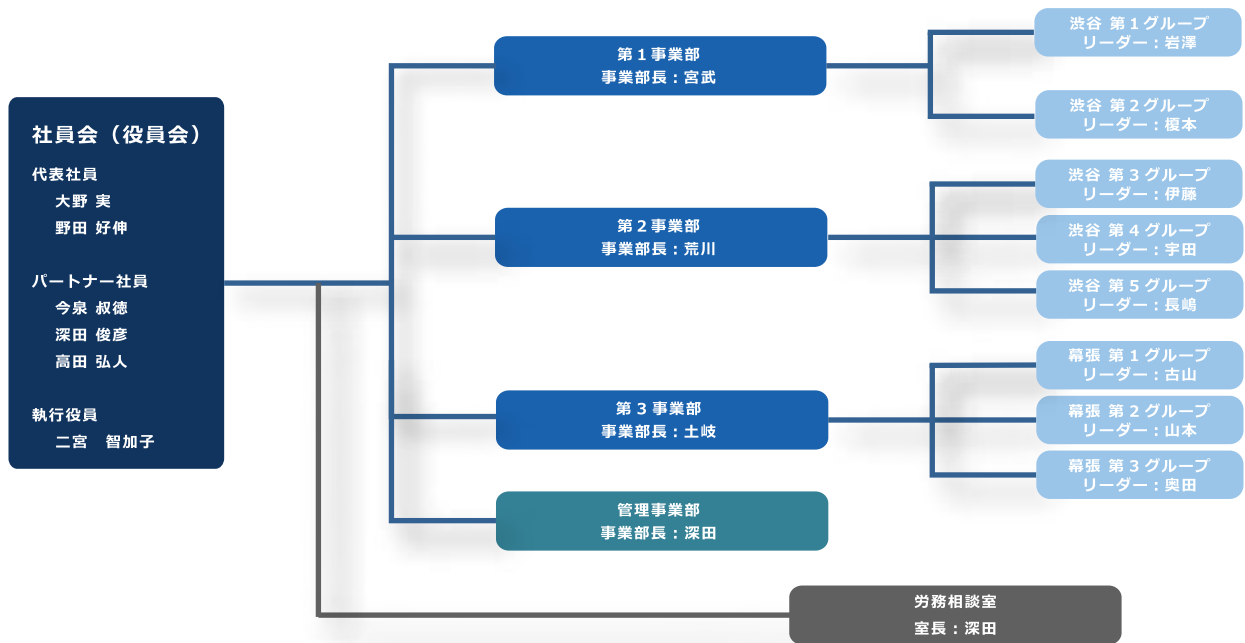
社員会（役員会）

代表社員
大野 実
野田 好伸

パートナー社員
今泉 叔徳
深田 俊彦
高田 弘人

執行役員
二宮　智加子

第１事業部
事業部長：宮武

第２事業部
事業部長：荒川

第３事業部
事業部長：土岐

管理事業部
事業部長：深田

渋谷 第１グループ
リーダー：岩澤

渋谷 第２グループ
リーダー：榎本

渋谷 第３グループ
リーダー：伊藤

渋谷 第４グループ
リーダー：宇田

渋谷 第５グループ
リーダー：長嶋

幕張 第１グループ
リーダー：古山

幕張 第２グループ
リーダー：山本

幕張 第３グループ
リーダー：奥田

労務相談室
室長：深田